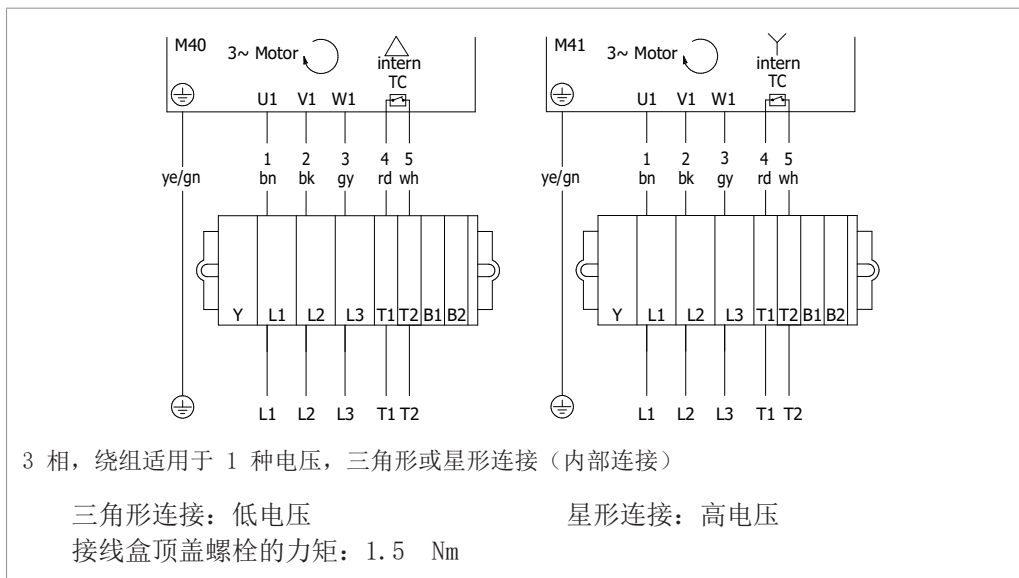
M40
3~ Motor
intern
TC
U1 V1 W1
1 bn
2 bk
3 gy
4 rd
5 wh
ye/gn
Y L1 L2 L3 T1 T2 B1 B2
L1 L2 L3 T1 T2

M41
3~ Motor
intern
TC
U1 V1 W1
1 bn
2 bk
3 gy
4 rd
5 wh
ye/gn
Y L1 L2 L3 T1 T2 B1 B2
L1 L2 L3 T1 T2

3 相，绕组适用于 1 种电压，三角形或星形连接（内部连接）

三角形连接：低电压

星形连接：高电压

接线盒顶盖螺栓的力矩：1.5 Nm